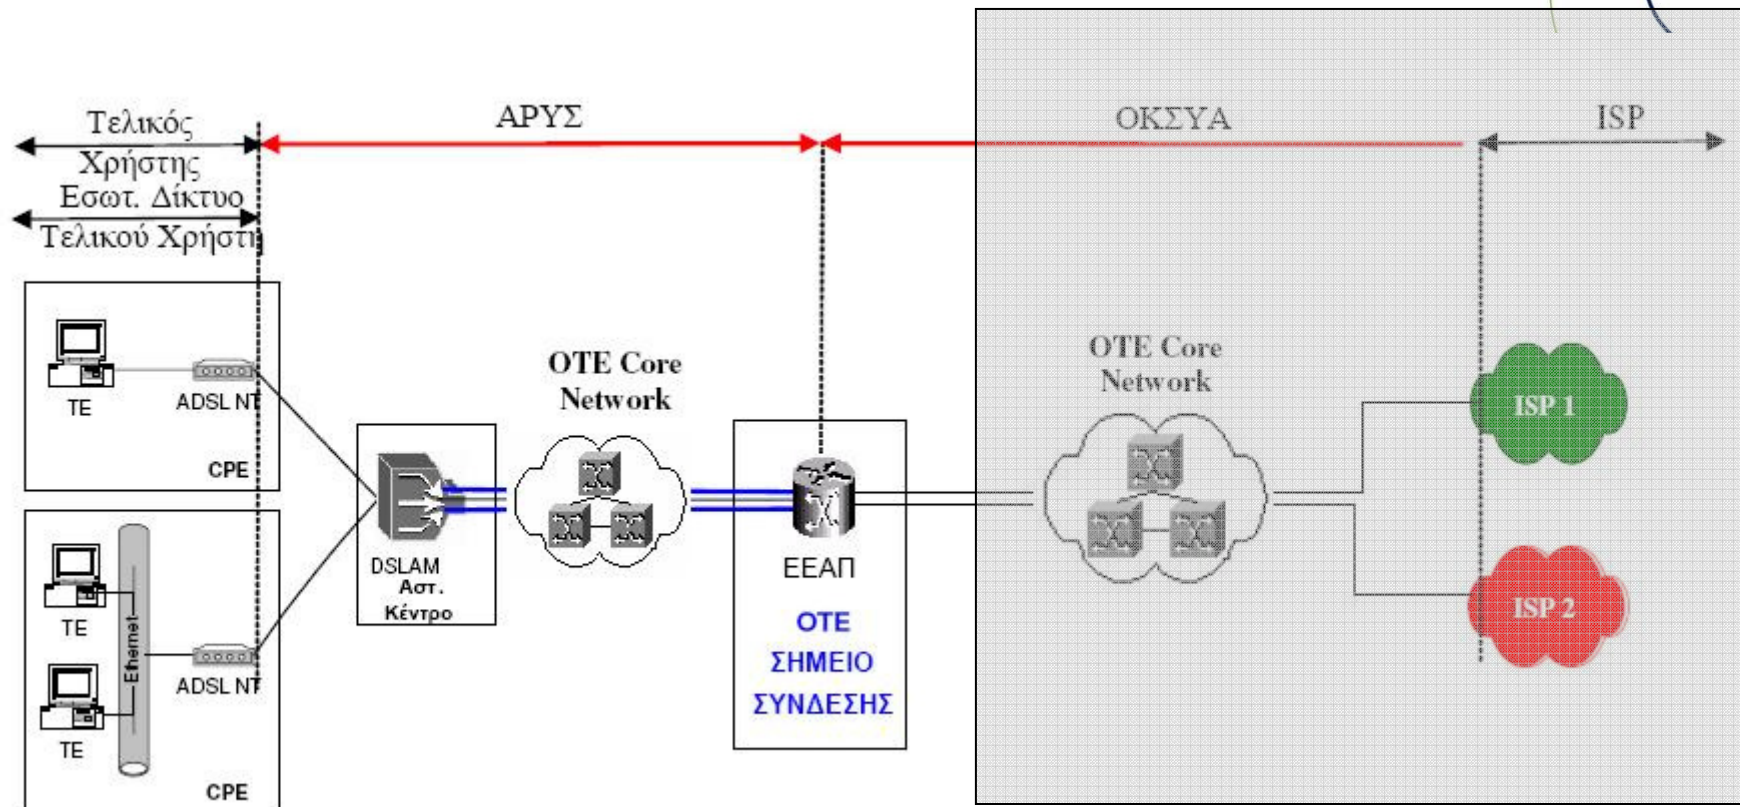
Τελικός Χρήστης

Εσωτ. Δίκτυο Τελικού Χρήστη

ΑΡΥΣ

ΟΚΣΥΑ

ISP

TE

ADSL NT

CPE

TE

TE

Ethernet

ADSL NT

CPE

DSLAM Αστ. Κέντρο

OTE Core Network

ΕΕΑΠ

OTE ΣΗΜΕΙΟ ΣΥΝΔΕΣΗΣ

OTE Core Network

ISP 1

ISP 2